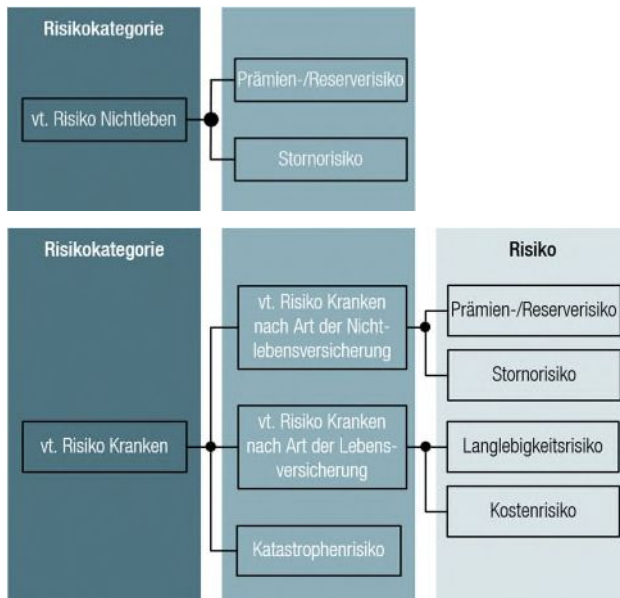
Risikokategorie

vt. Risiko Nichtleben

Prämien-/Reserverisiko

Stornorisiko

Risikokategorie

Risiko

vt. Risiko Kranken

vt. Risiko Kranken nach Art der Nichtlebensversicherung

Prämien-/Reserverisiko

Stornorisiko

vt. Risiko Kranken nach Art der Lebensversicherung

Langlebigkeitsrisiko

Kostenrisiko

Katastrophenrisiko